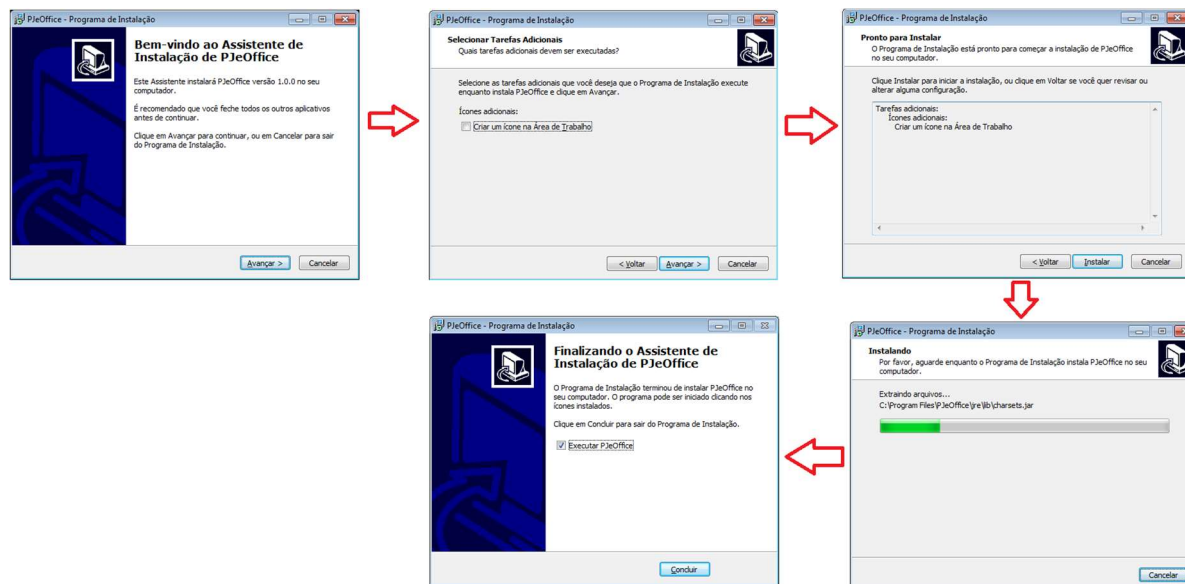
PJeOffice - Programa de Instalação

Bem-vindo ao Assistente de Instalação de PJeOffice

Este Assistente instalará PJeOffice versão 1.0.0 no seu computador.

É recomendado que você feche todos os outros aplicativos antes de continuar.

Clique em Avançar para continuar, ou em Cancelar para sair do Programa de Instalação.

Avançar >
Cancelar

PJeOffice - Programa de Instalação

Selecionar Tarefas Adicionais
Quais tarefas adicionais devem ser executadas?

Selecione as tarefas adicionais que você deseja que o Programa de Instalação execute enquanto instala PJeOffice e clique em Avançar.

Ícones adicionais:
Criar um ícone na Área de Trabalho

< Voltar
Avançar >
Cancelar

PJeOffice - Programa de Instalação

Pronto para Instalar
O Programa de Instalação está pronto para começar a instalação de PJeOffice no seu computador.

Clique Instalar para iniciar a instalação, ou clique em Voltar se você quer revisar ou alterar alguma configuração.

Tarefas adicionais:
Ícones adicionais:
Criar um ícone na Área de Trabalho

< Voltar
Instalar
Cancelar

PJeOffice - Programa de Instalação

Instalando
Por favor, aguarde enquanto o Programa de Instalação instala PJeOffice no seu computador.

Extraindo arquivos...
C:\Program Files\PJeOffice\jre\lib\charsets.jar

Cancelar

PJeOffice - Programa de Instalação

Finalizando o Assistente de Instalação de PJeOffice

O Programa de Instalação terminou de instalar PJeOffice no seu computador. O programa pode ser iniciado clicando nos ícones instalados.

Clique em Concluir para sair do Programa de Instalação.

Executar PJeOffice

Concluir